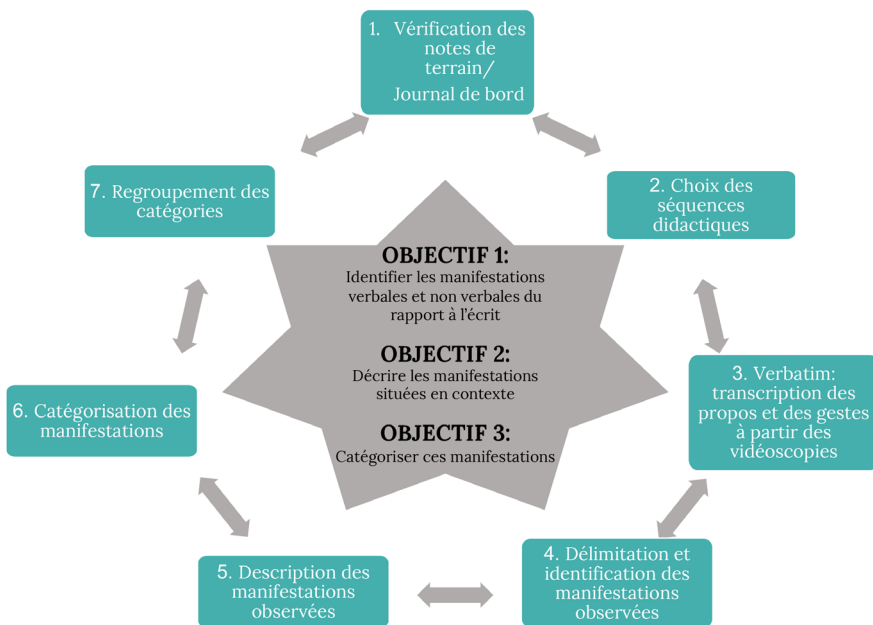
1. Vérification des notes de terrain/ Journal de bord

2. Choix des séquences didactiques

3. Verbatim: transcription des propos et des gestes à partir des vidéoscopies

4. Délimitation et identification des manifestations observées

5. Description des manifestations observées

6. Catégorisation des manifestations

7. Regroupement des catégories

OBJECTIF 1:
Identifier les manifestations verbales et non verbales du rapport à l'écrit

OBJECTIF 2:
Décrire les manifestations situées en contexte

OBJECTIF 3:
Catégoriser ces manifestations